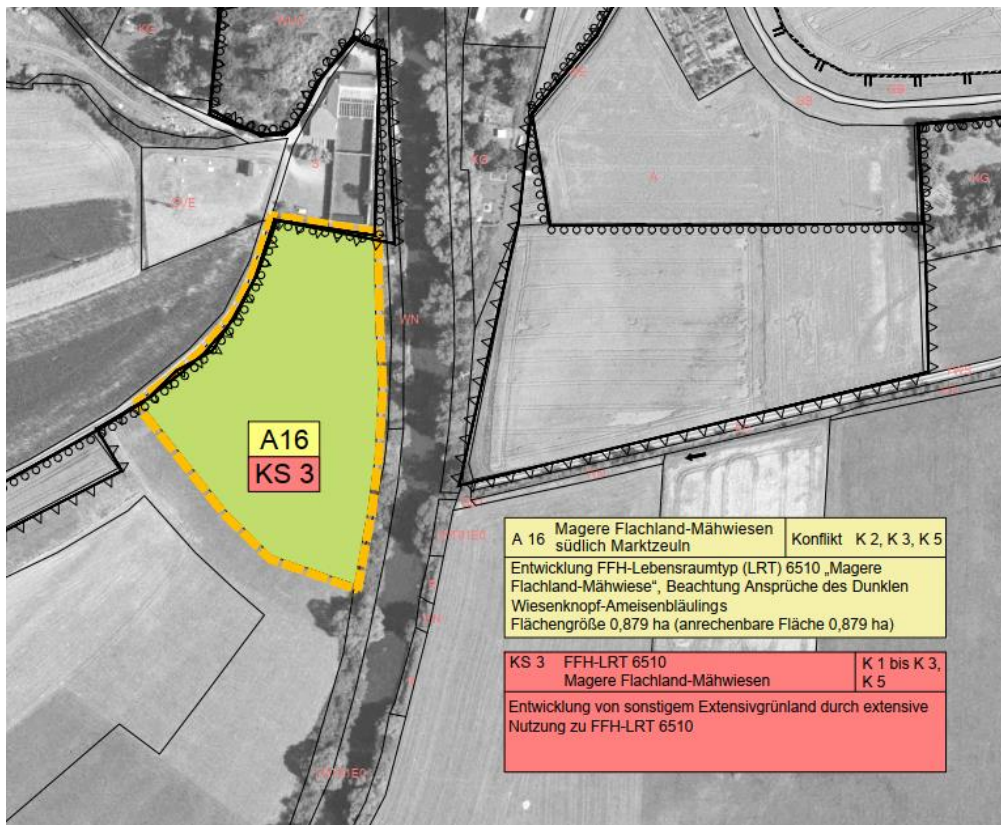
A16
KS 3

| A 16 | Magere Flachland-Mähwiesen südlich Marktzeuln | Konflikt K 2, K 3, K 5 |
|---|---|---|

Entwicklung FFH-Lebensraumtyp (LRT) 6510 „Magere Flachland-Mähwiese", Beachtung Ansprüche des Dunklen Wiesenknopf-Ameisenbläulings
Flächengröße 0,879 ha (anrechenbare Fläche 0,879 ha)

| KS 3 | FFH-LRT 6510 Magere Flachland-Mähwiesen | K 1 bis K 3, K 5 |
|---|---|---|

Entwicklung von sonstigem Extensivgrünland durch extensive Nutzung zu FFH-LRT 6510

A
AG
VN
S
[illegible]